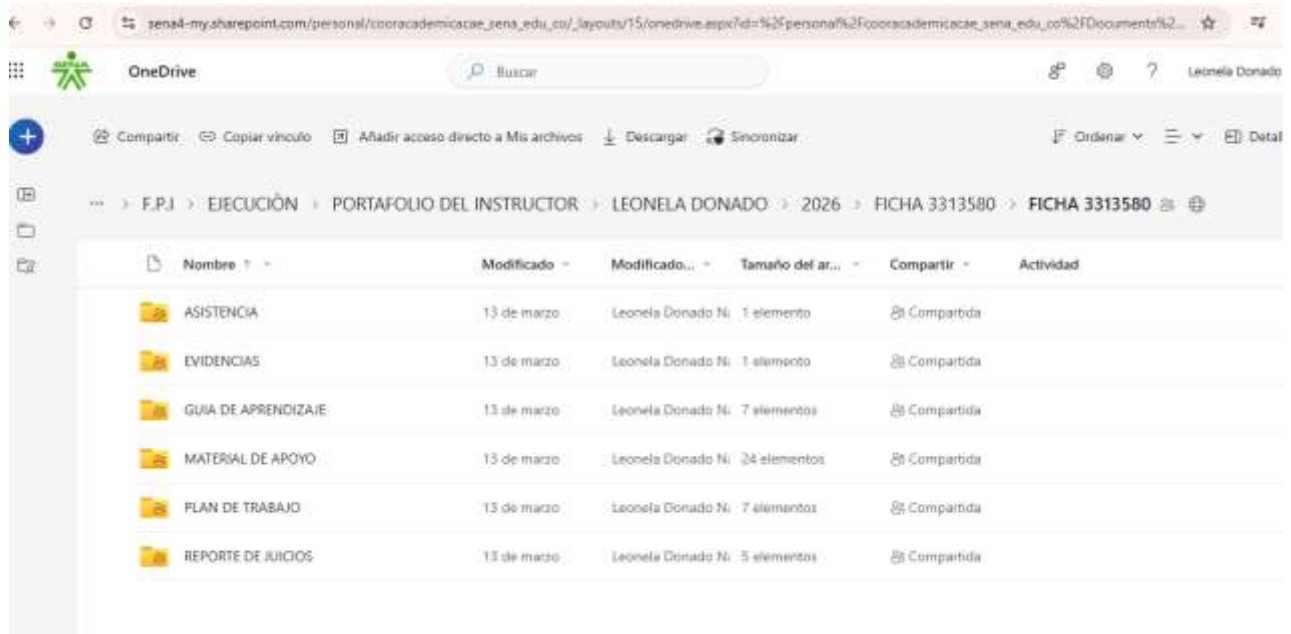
sena4-my.sharepoint.com/personal/cooracademicacae_sena_edu_co/_layouts/15/onedrive.aspx?id=%2Fpersonal%2Fcooracademicacae_sena_edu_co%2FDocuments%2...

OneDrive

Buscar

Leonela Donado

Compartir  Copiar vínculo  Añadir acceso directo a Mis archivos  Descargar  Sincronizar

Ordenar  Detal

... > F.P.I > EJECUCIÒN > PORTAFOLIO DEL INSTRUCTOR > LEONELA DONADO > 2026 > FICHA 3313580 > FICHA 3313580

| Nombre | Modificado | Modificado... | Tamaño del ar... | Compartir | Actividad |
|---|---|---|---|---|---|
| ASISTENCIA | 13 de marzo | Leonela Donado N. | 1 elemento | Compartida | |
| EVIDENCIAS | 13 de marzo | Leonela Donado N. | 1 elemento | Compartida | |
| GUIA DE APRENDIZAJE | 13 de marzo | Leonela Donado N. | 7 elementos | Compartida | |
| MATERIAL DE APOYO | 13 de marzo | Leonela Donado N. | 24 elementos | Compartida | |
| PLAN DE TRABAJO | 13 de marzo | Leonela Donado N. | 7 elementos | Compartida | |
| REPORTE DE JUICIOS | 13 de marzo | Leonela Donado N. | 5 elementos | Compartida | |